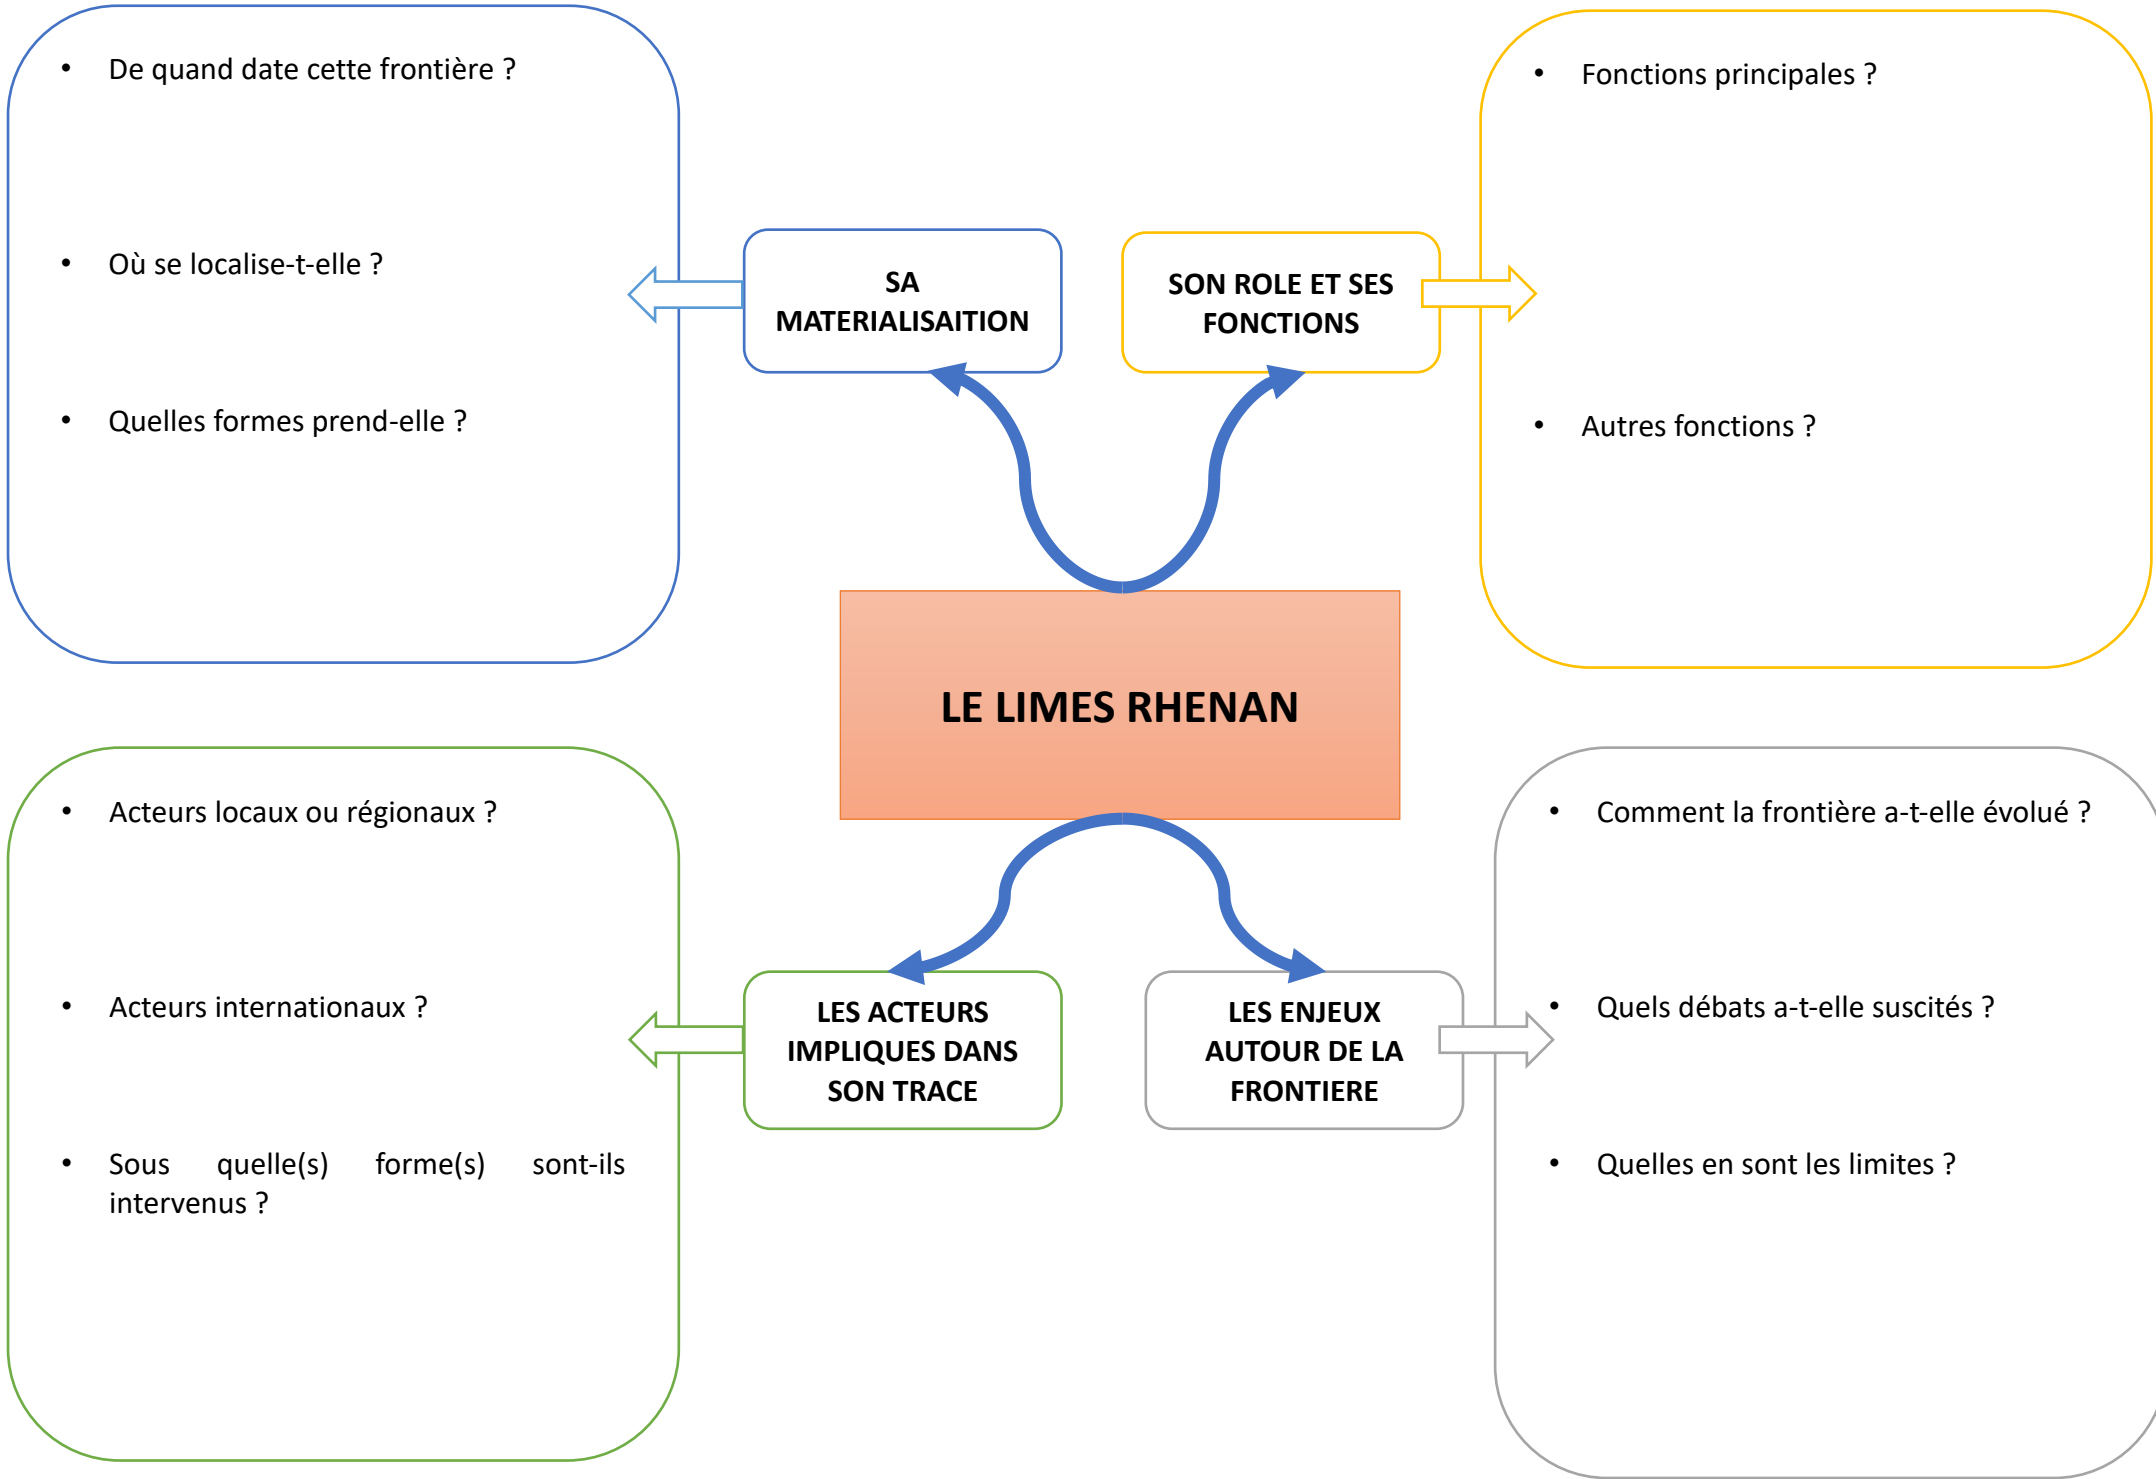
• De quand date cette frontière ?

• Où se localise-t-elle ?

• Quelles formes prend-elle ?

SA MATERIALISAITION

SON ROLE ET SES FONCTIONS

• Fonctions principales ?

• Autres fonctions ?

LE LIMES RHENAN

• Acteurs locaux ou régionaux ?

• Acteurs internationaux ?

• Sous quelle(s) forme(s) sont-ils intervenus ?

LES ACTEURS IMPLIQUES DANS SON TRACE

LES ENJEUX AUTOUR DE LA FRONTIERE

• Comment la frontière a-t-elle évolué ?

• Quels débats a-t-elle suscités ?

• Quelles en sont les limites ?